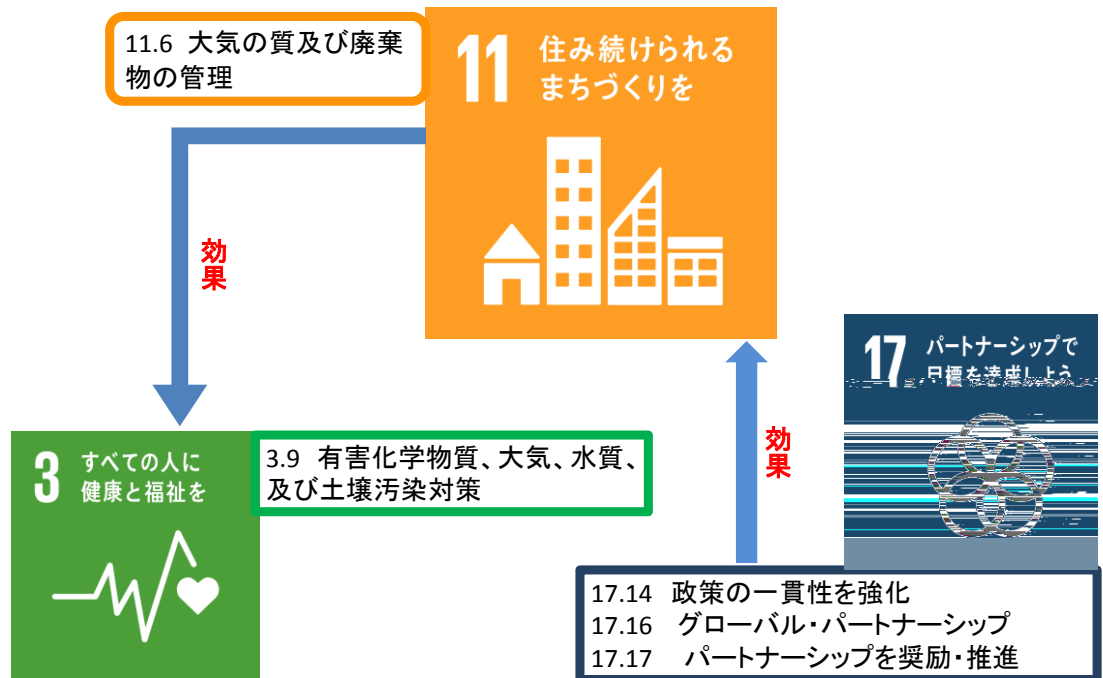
11.6 大気の質及び廃棄物の管理

11 住み続けられるまちづくりを

効果

3 すべての人に健康と福祉を

3.9 有害化学物質、大気、水質、及び土壌汚染対策

17 パートナーシップで目標を達成しよう

効果

17.14 政策の一貫性を強化
17.16 グローバル・パートナーシップ
17.17 パートナーシップを奨励・推進